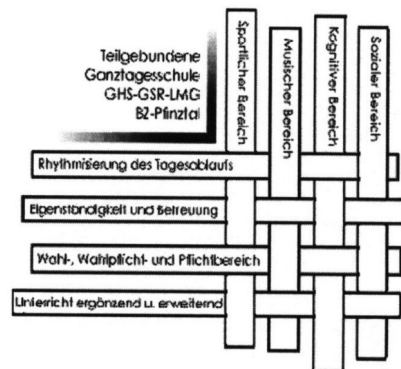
Teilgebundene
Ganztagesschule
GHS-GSR-LMG
BZ-Pfinztal

Sportlicher Bereich

Musischer Bereich

Kognitiver Bereich

Sozialer Bereich

Rhythmisierung des Tagesablaufs

Eigenständigkeit und Betreuung

Wahl-, Wahlpflicht- und Pflichtbereich

Unterricht ergänzend u. erweiternd